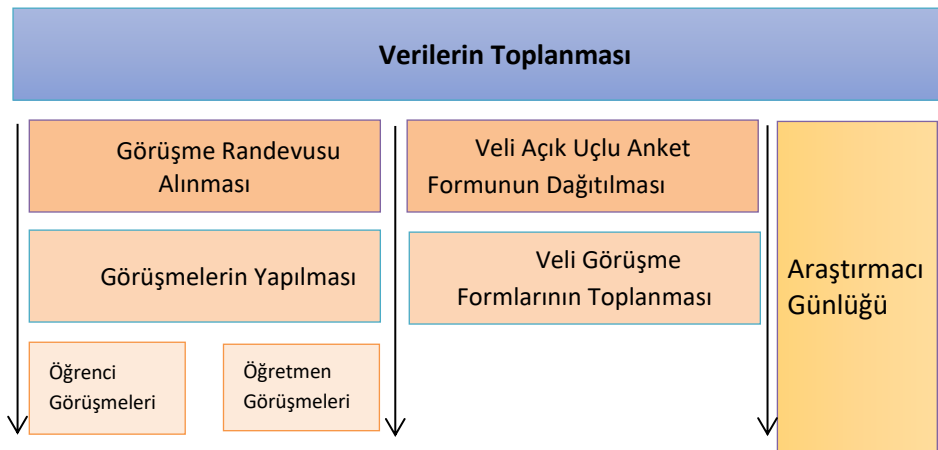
Verilerin Toplanması

Görüşme Randevusu Alınması

Görüşmelerin Yapılması

Öğrenci Görüşmeleri

Öğretmen Görüşmeleri

Veli Açık Uçlu Anket Formunun Dağıtılması

Veli Görüşme Formlarının Toplanması

Araştırmacı Günlüğü